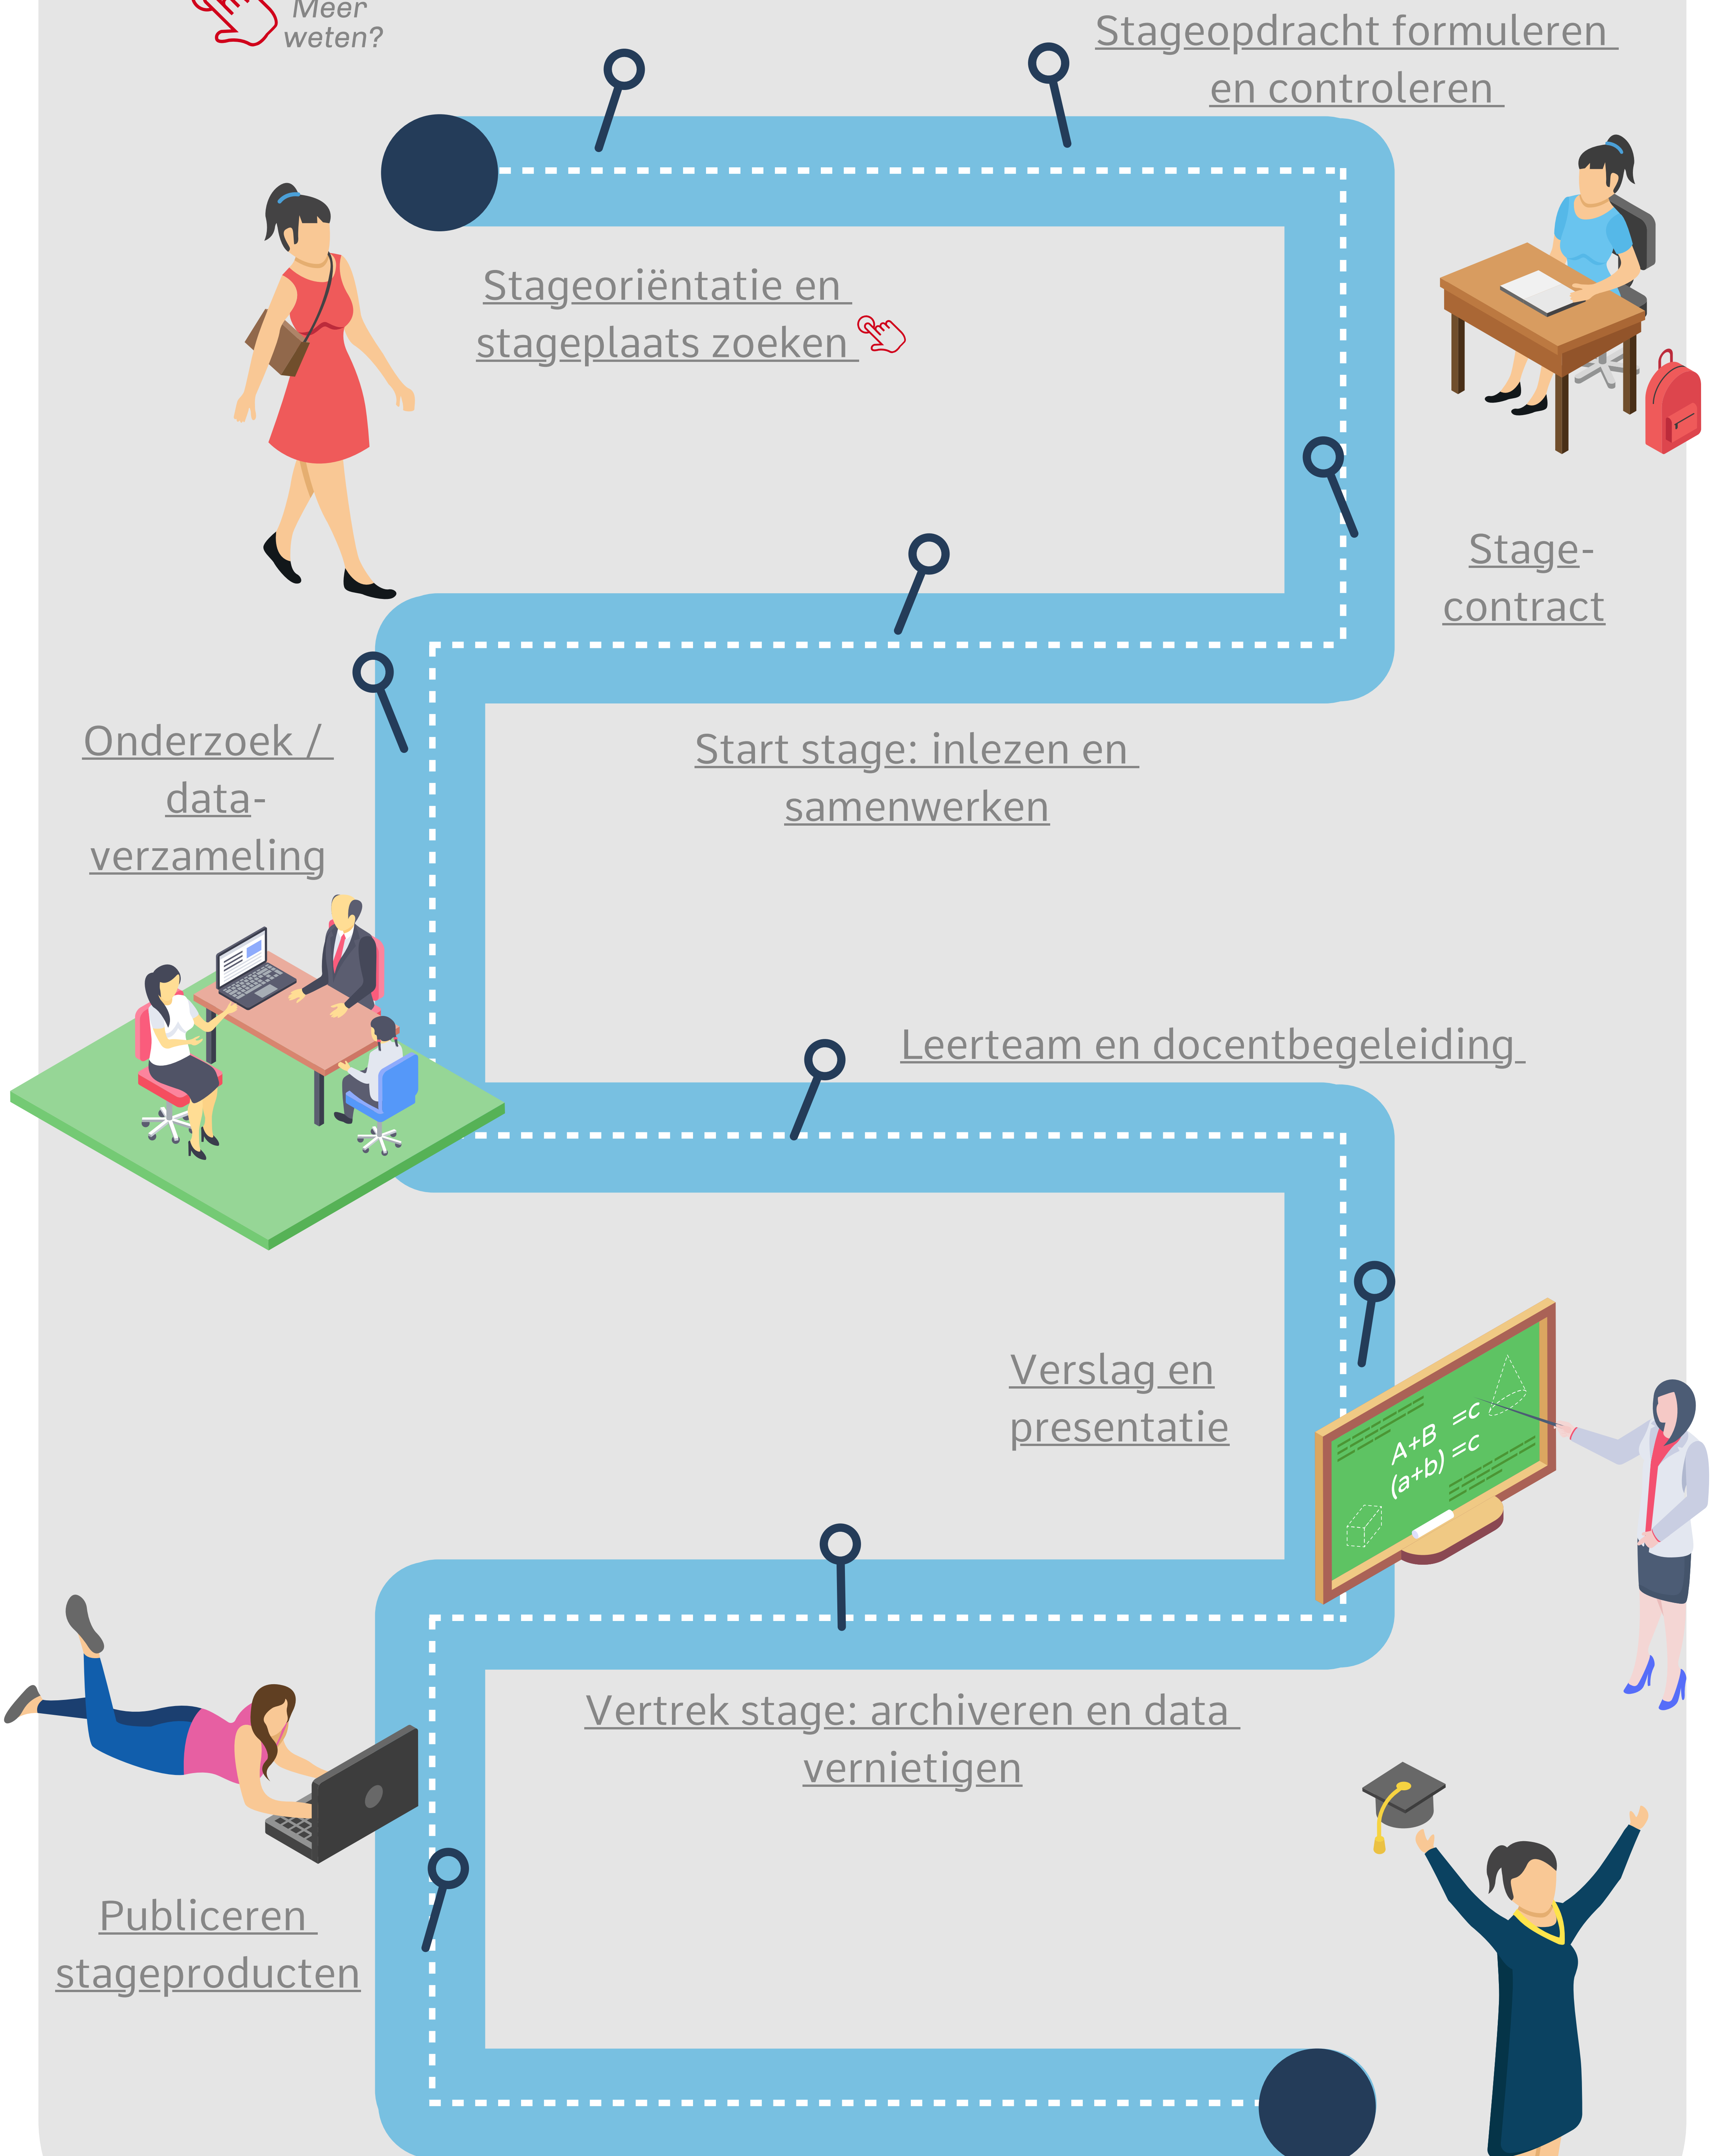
Meer weten?

Stageopdracht formuleren en controleren

Stageoriëntatie en stageplaats zoeken

Stage-contract

Onderzoek / data-verzameling

Start stage: inlezen en samenwerken

Leerteam en docentbegeleiding

Verslag en presentatie

A+B =c
(a+b) =c

Vertrek stage: archiveren en data vernietigen

Publiceren stageproducten